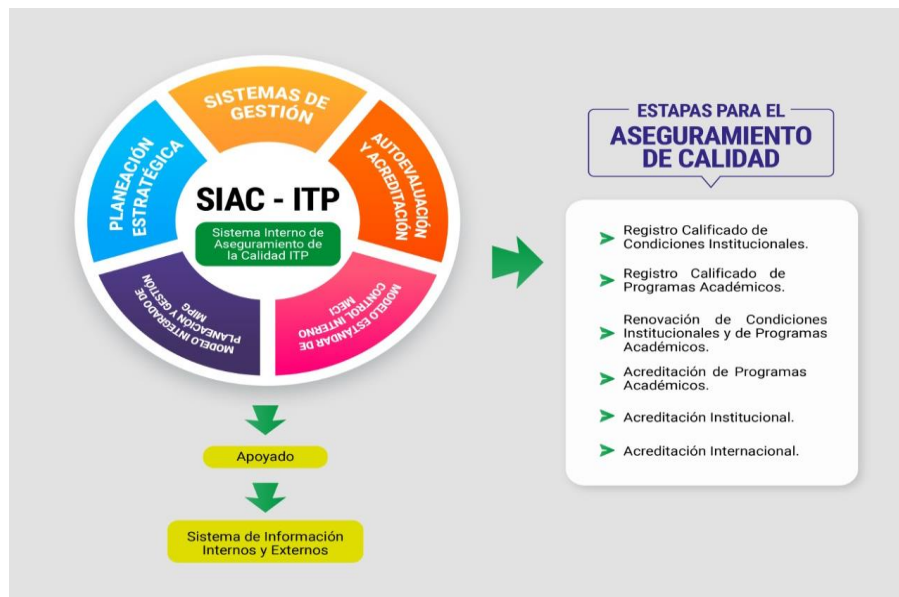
SISTEMAS DE GESTIÓN

AUTOEVALUACIÓN Y ACREDITACIÓN

MODELO ESTANDAR DE CONTROL INTERNO MECI

MODELO INTEGRADO DE PLANEACIÓN Y GESTIÓN MIPG

PLANEACIÓN ESTRATÉGICA

SIAC - ITP

Sistema Interno de Aseguramiento de la Calidad ITP

Apoyado

Sistema de Información Internos y Externos

ESTAPAS PARA EL
ASEGURAMIENTO DE CALIDAD

Registro Calificado de Condiciones Institucionales.

Registro Calificado de Programas Académicos.

Renovación de Condiciones Institucionales y de Programas Académicos.

Acreditación de Programas Académicos.

Acreditación Institucional.

Acreditación Internacional.